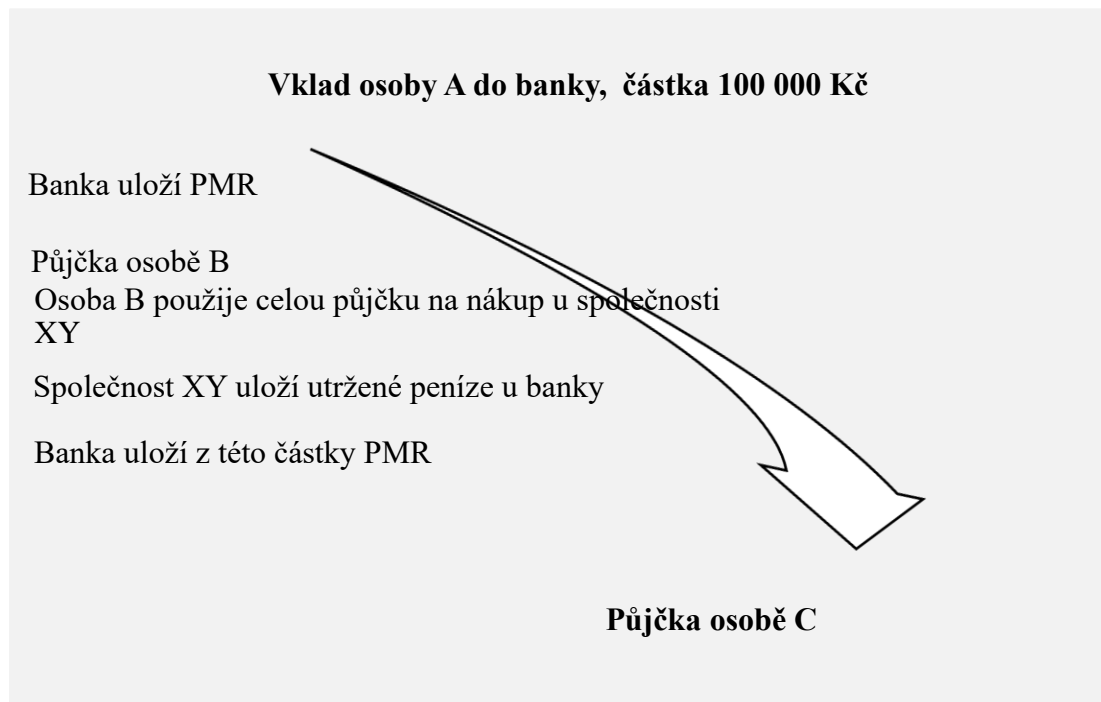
**Vklad osoby A do banky, částka 100 000 Kč**

Banka uloží PMR

Půjčka osobě B

Osoba B použije celou půjčku na nákup u společnosti XY

Společnost XY uloží utržené peníze u banky

Banka uloží z této částky PMR

**Půjčka osobě C**